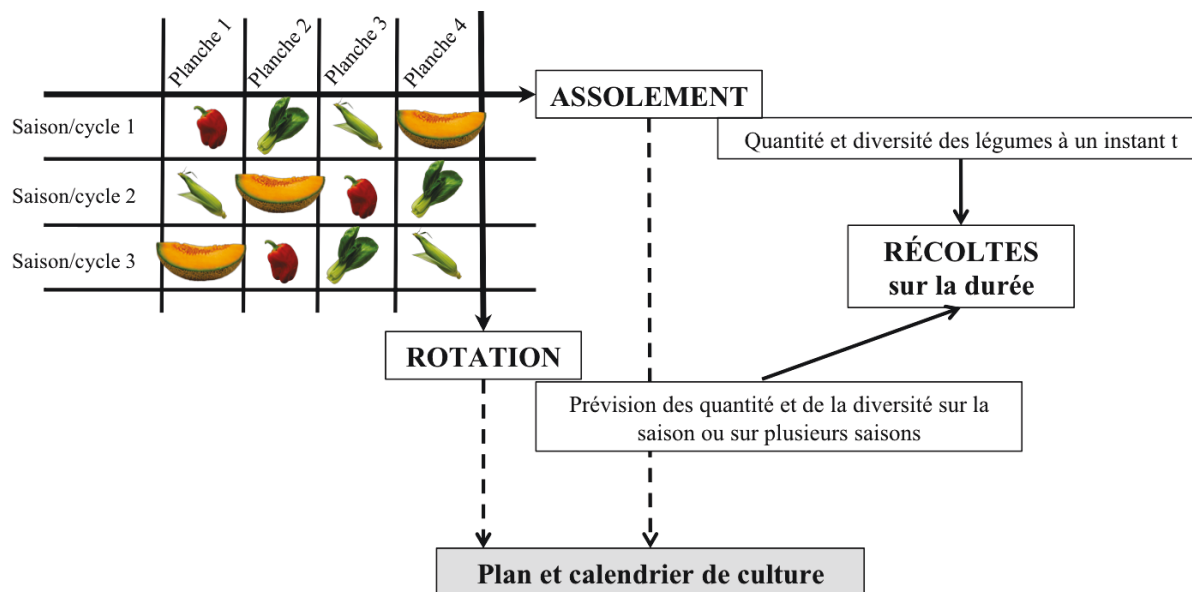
| | Planche 1 | Planche 2 | Planche 3 | Planche 4 |
|---|---|---|---|---|
| Saison/cycle 1 | | | | |
| Saison/cycle 2 | | | | |
| Saison/cycle 3 | | | | |

ASSOLEMENT

Quantité et diversité des légumes à un instant t

RÉCOLTES sur la durée

ROTATION

Prévision des quantité et de la diversité sur la saison ou sur plusieurs saisons

Plan et calendrier de culture